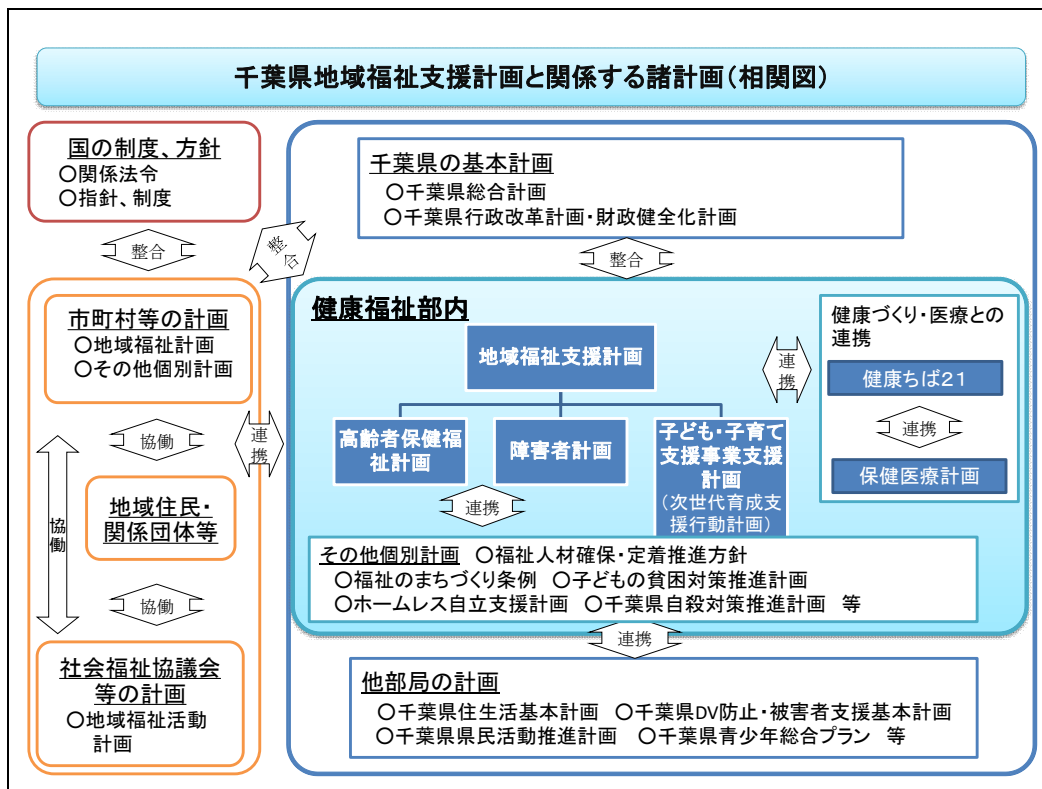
千葉県地域福祉支援計画と関係する諸計画（相関図）

国の制度、方針
○関係法令
○指針、制度

整合

整合

千葉県の基本計画
○千葉県総合計画
○千葉県行政改革計画・財政健全化計画

整合

市町村等の計画
○地域福祉計画
○その他個別計画

協働

地域住民・関係団体等

協働

協働

社会福祉協議会等の計画
○地域福祉活動計画

連携

健康福祉部内

地域福祉支援計画

高齢者保健福祉計画

障害者計画

子ども・子育て支援事業支援計画
（次世代育成支援行動計画）

連携

連携

健康づくり・医療との連携

健康ちば21

連携

保健医療計画

その他個別計画 ○福祉人材確保・定着推進方針
○福祉のまちづくり条例 ○子どもの貧困対策推進計画
○ホームレス自立支援計画 ○千葉県自殺対策推進計画 等

連携

他部局の計画
○千葉県住生活基本計画 ○千葉県DV防止・被害者支援基本計画
○千葉県県民活動推進計画 ○千葉県青少年総合プラン 等